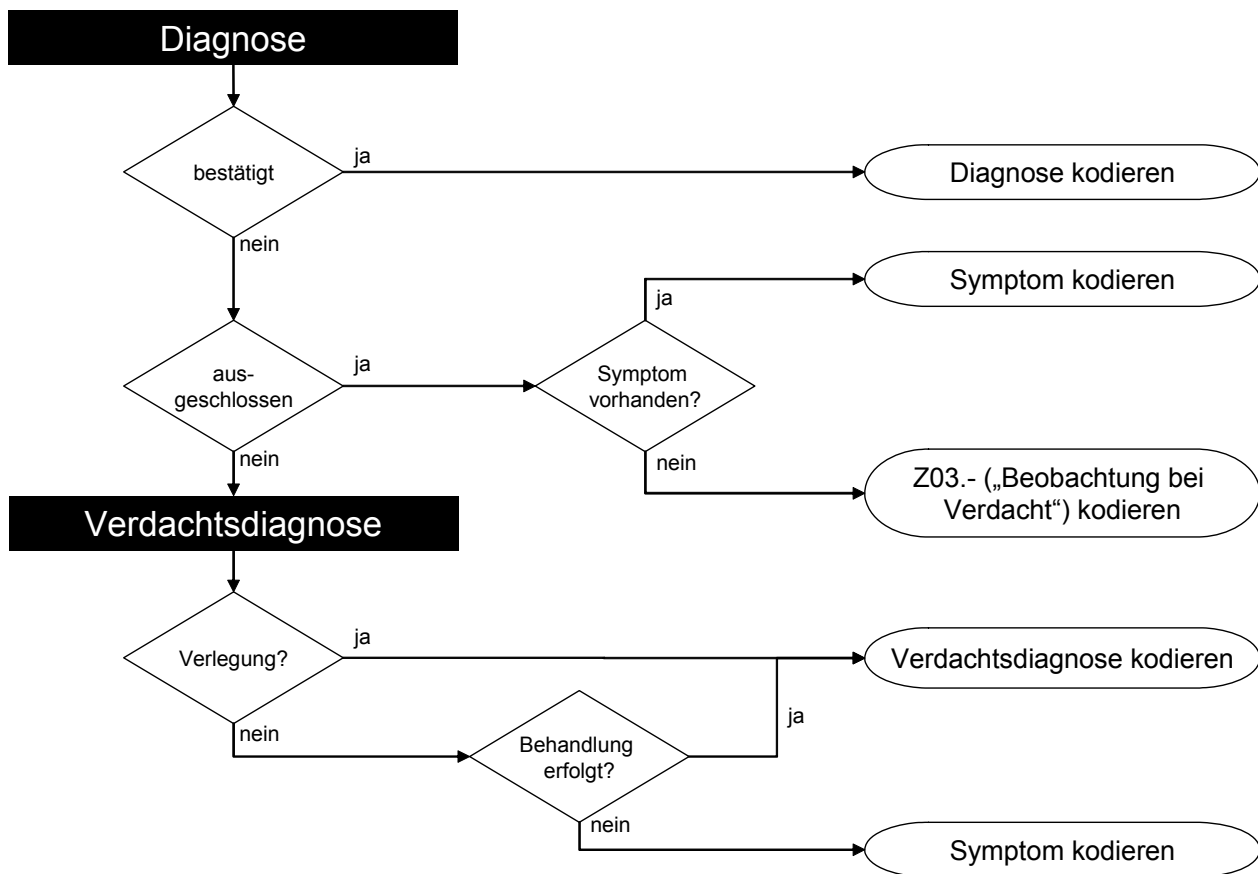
Diagnose

bestätigt

ja

Diagnose kodieren

nein

Symptom kodieren

ja

ausgeschlossen

ja

Symptom vorhanden?

nein

nein

Z03.- („Beobachtung bei Verdacht“) kodieren

Verdachtsdiagnose

Verlegung?

ja

Verdachtsdiagnose kodieren

ja

nein

Behandlung erfolgt?

nein

Symptom kodieren